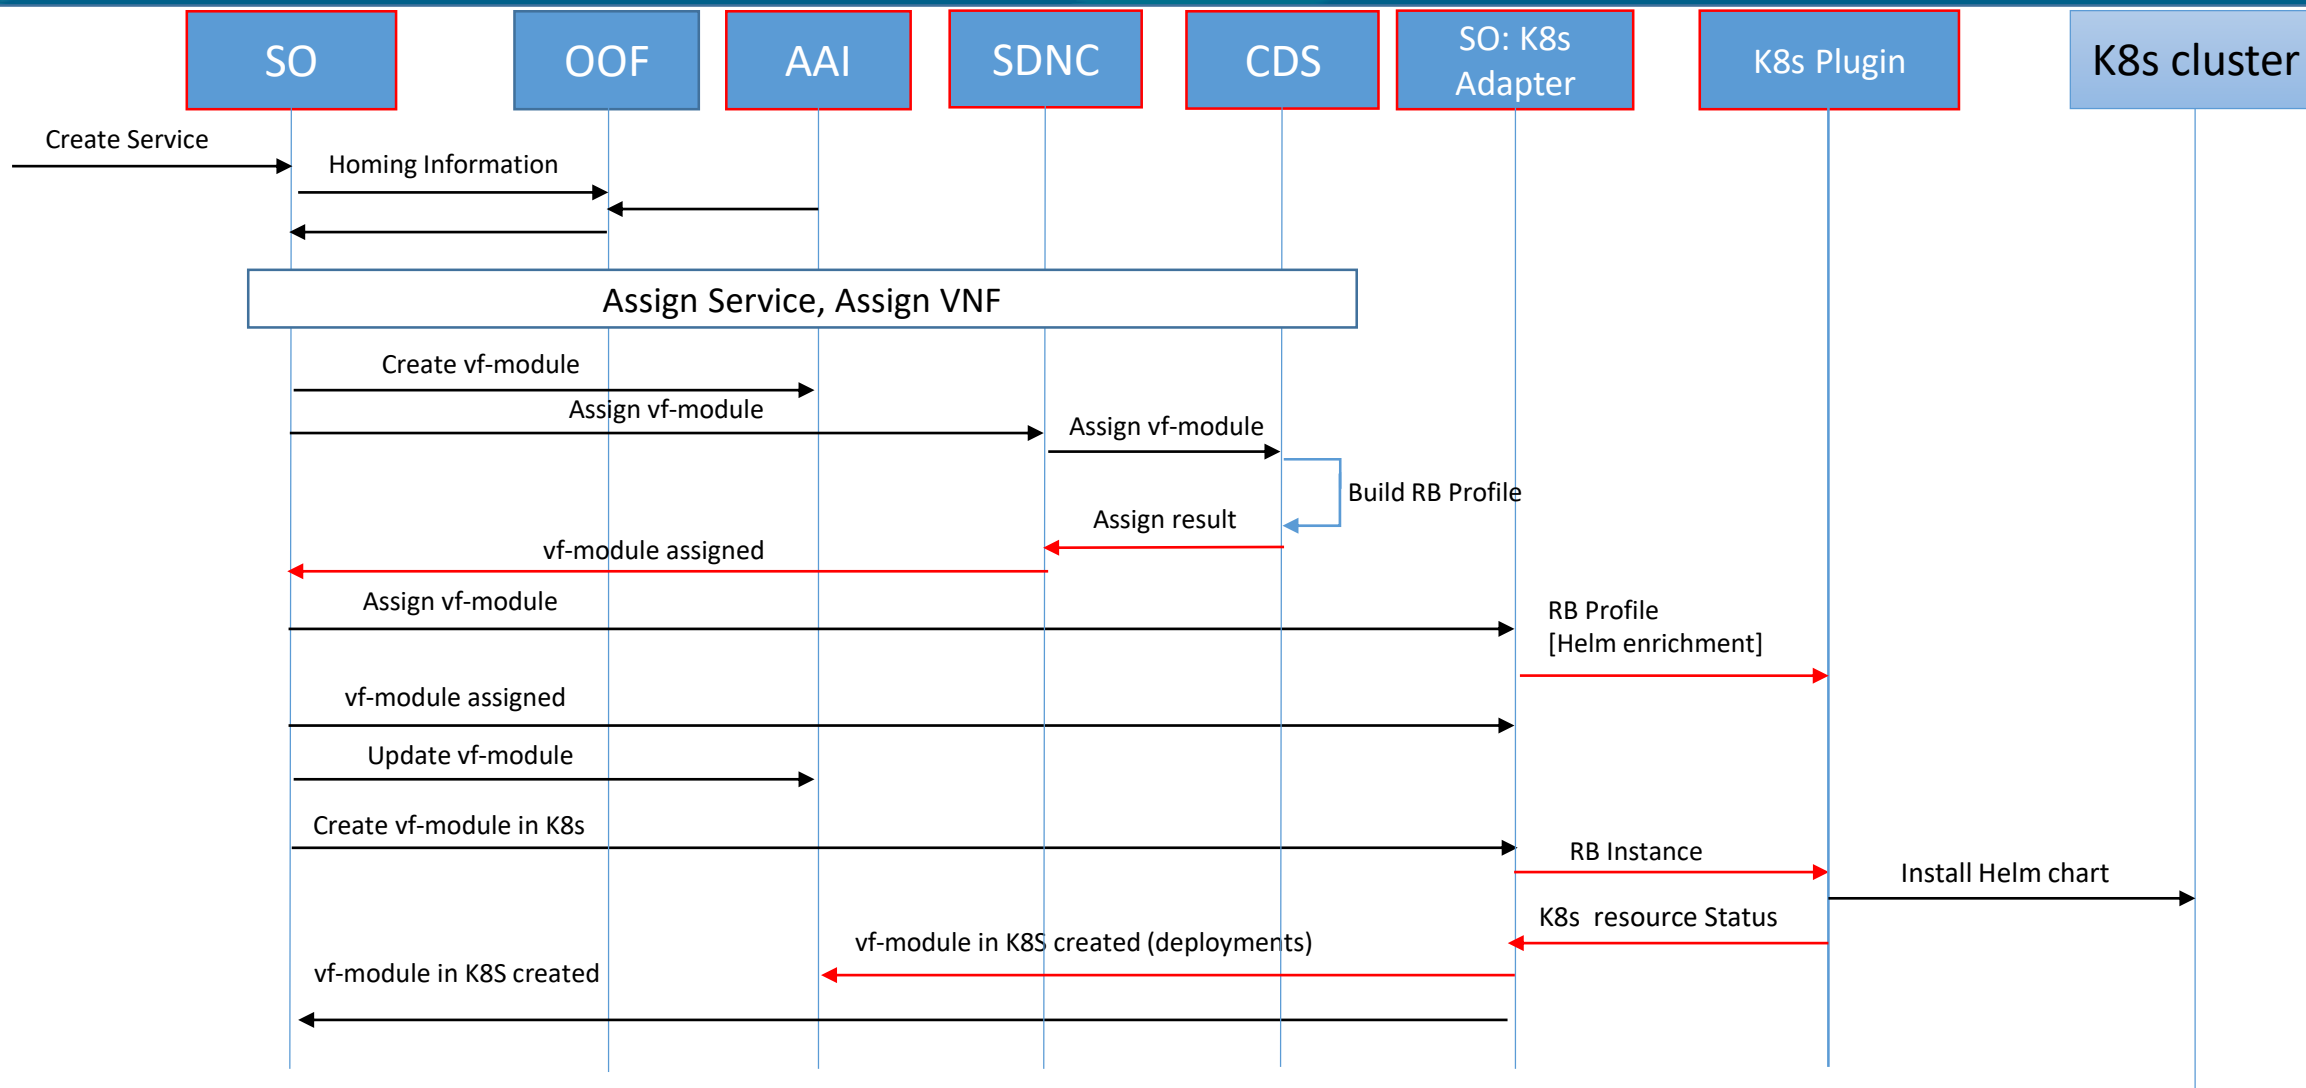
SO
OOF
AAI
SDNC
CDS
SO: K8s Adapter
K8s Plugin
K8s cluster

Create Service
Homing Information

Assign Service, Assign VNF

Create vf-module
Assign vf-module
Assign vf-module
Build RB Profile
Assign result
vf-module assigned
Assign vf-module
RB Profile
[Helm enrichment]
vf-module assigned
Update vf-module
Create vf-module in K8s
RB Instance
Install Helm chart
K8s resource Status
vf-module in K8S created (deployments)
vf-module in K8S created